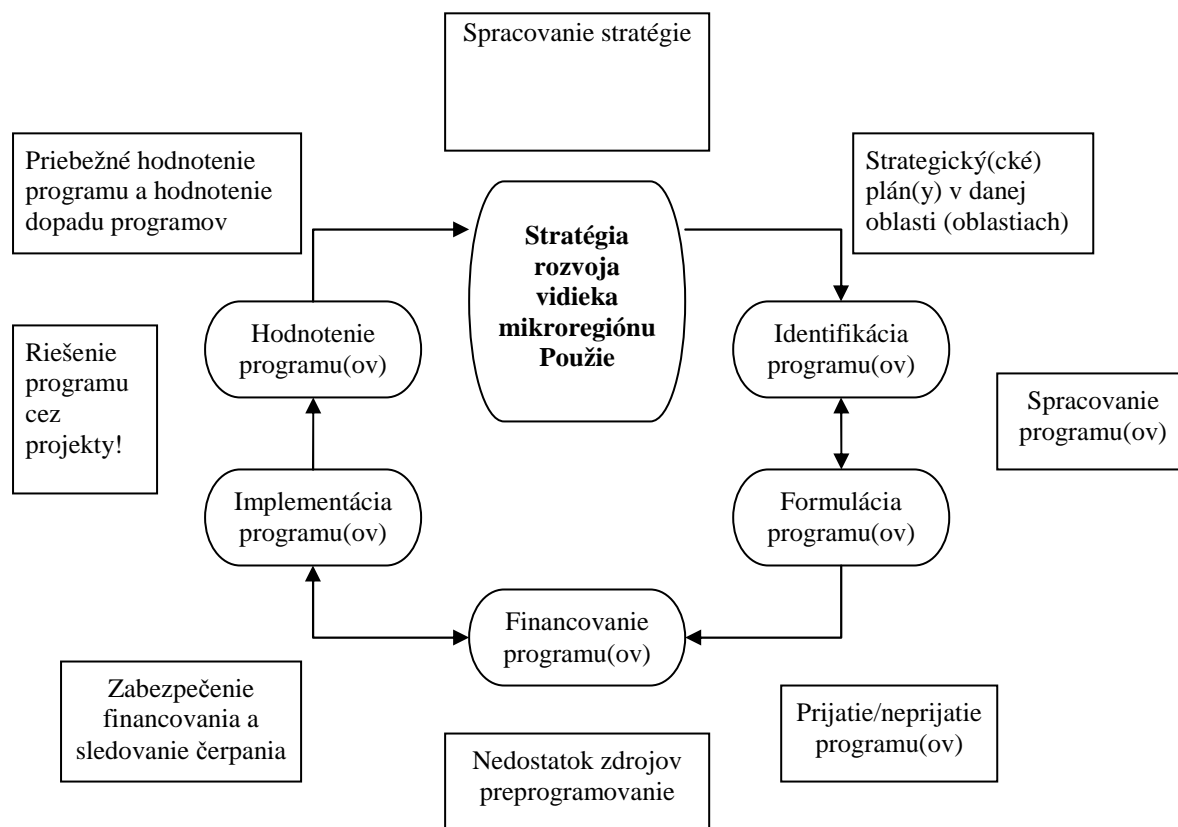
Spracovanie stratégie

Priebežné hodnotenie programu a hodnotenie dopadu programov

Stratégia rozvoja vidieka mikroregiónu Použie

Strategický(cké) plán(y) v danej oblasti (oblastiach)

Riešenie programu cez projekty!

Hodnotenie programu(ov)

Identifikácia programu(ov)

Spracovanie programu(ov)

Implementácia programu(ov)

Formulácia programu(ov)

Financovanie programu(ov)

Zabezpečenie financovania a sledovanie čerpania

Prijatie/neprijatie programu(ov)

Nedostatok zdrojov preprogramovanie